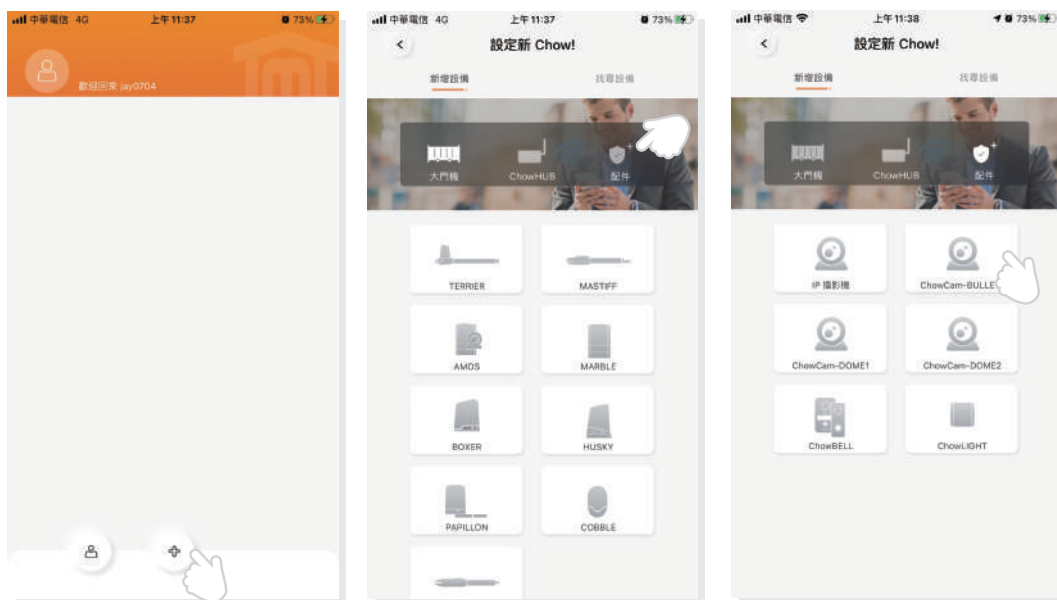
中華電信 4G 上午11:37 73%

歡迎回來 jay0704

中華電信 4G 上午11:37 73%

設定新 Chow!

新增設備 找尋設備

大門機 ChowHUB 配件

TERRIER MASTIFF

AMOS MARBLE

BOXER HUSKY

PAPILLON COBBLE

中華電信 上午11:38 73%

設定新 Chow!

新增設備 找尋設備

大門機 ChowHUB 配件

IP 攝影機 ChowCam-BULLE

ChowCam-DOME1 ChowCam-DOME2

ChowBELL ChowLIGHT